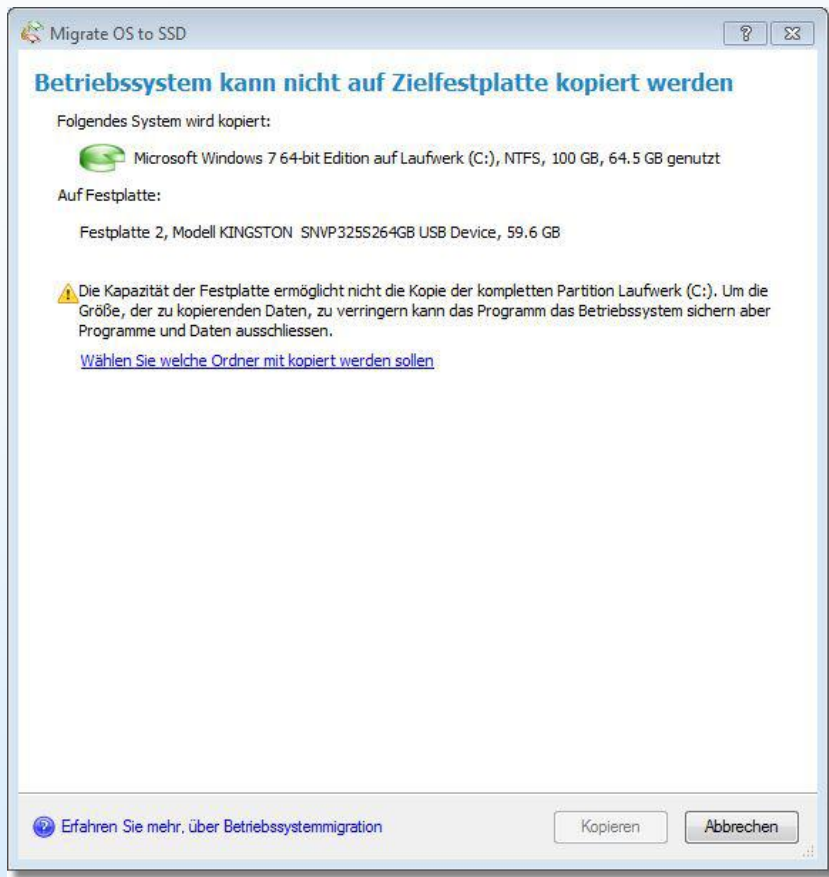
Migrate OS to SSD

?

Betriebssystem kann nicht auf Zielfestplatte kopiert werden

Folgendes System wird kopiert:

Microsoft Windows 7 64-bit Edition auf Laufwerk (C:), NTFS, 100 GB, 64.5 GB genutzt

Auf Festplatte:

Festplatte 2, Modell KINGSTON SNVP325S264GB USB Device, 59.6 GB

Die Kapazität der Festplatte ermöglicht nicht die Kopie der kompletten Partition Laufwerk (C:). Um die Größe, der zu kopierenden Daten, zu verringern kann das Programm das Betriebssystem sichern aber Programme und Daten ausschliessen.

Wählen Sie welche Ordner mit kopiert werden sollen

Erfahren Sie mehr, über Betriebssystemmigration

Kopieren

Abbrechen